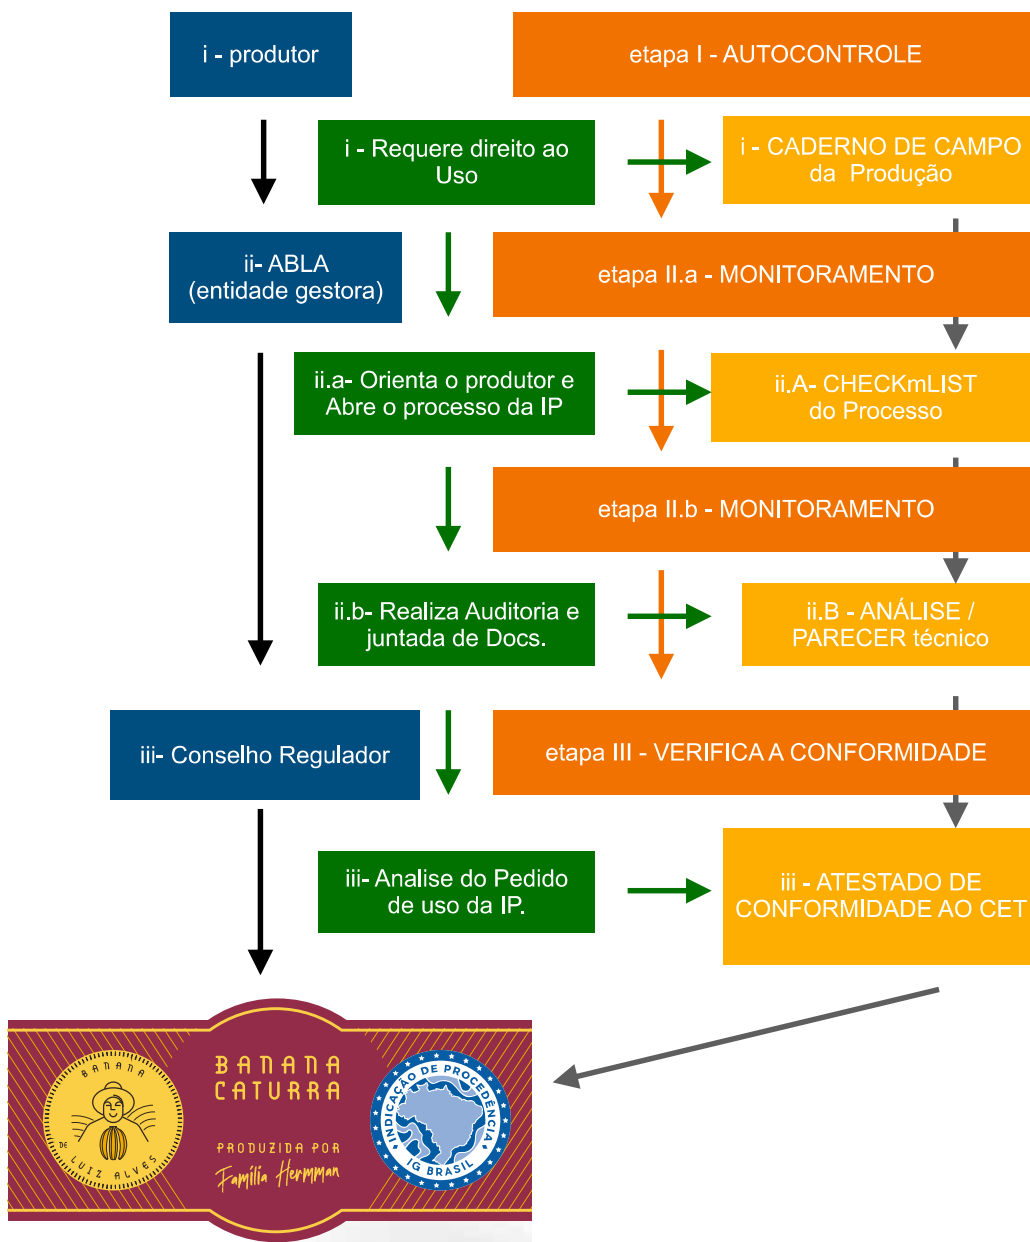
i - produtor

etapa I - AUTOCONTROLE

i - Requere direito ao Uso

i - CADERNO DE CAMPO da Produção

ii- ABLA (entidade gestora)

etapa II.a - MONITORAMENTO

ii.a- Orienta o produtor e Abre o processo da IP

ii.A- CHECKmLIST do Processo

etapa II.b - MONITORAMENTO

ii.b- Realiza Auditoria e juntada de Docs.

ii.B - ANÁLISE / PARECER técnico

iii- Conselho Regulador

etapa III - VERIFICA A CONFORMIDADE

iii- Analise do Pedido de uso da IP.

iii - ATESTADO DE CONFORMIDADE AO CET

BANANA DE LUIZ ALVES

BANANA CATURRA

PRODUZIDA POR Família Herpman

INDICAÇÃO DE PROCEDÊNCIA IG BRASIL